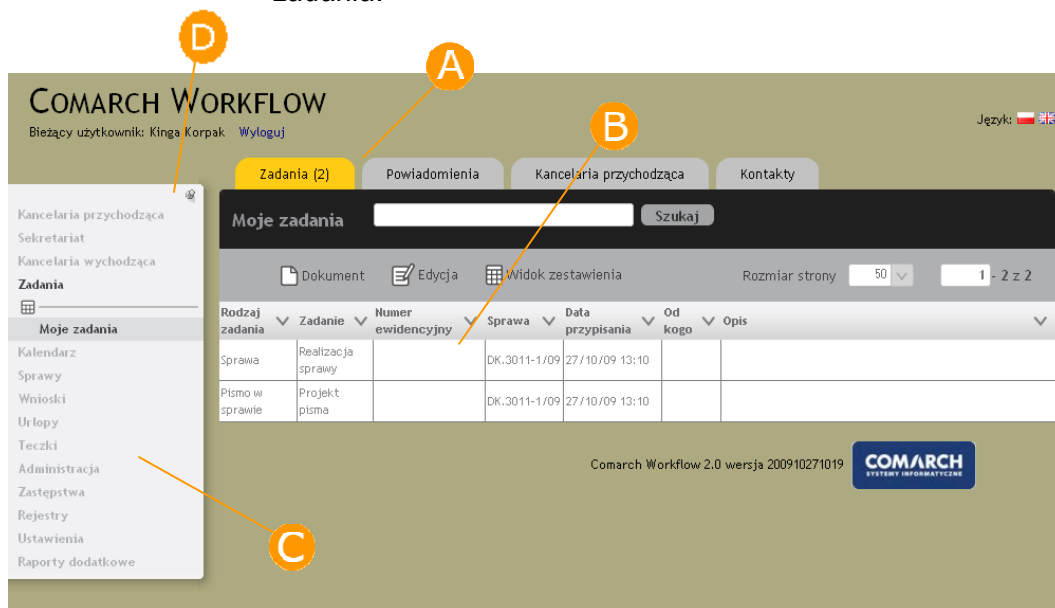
D

A

B

C

COMARCH WORKFLOW

Bieżący użytkownik: Kinga Korpak Wyloguj

Język:

Zadania (2)
Powiadomienia
Kancelaria przychodząca
Kontakty

Kancelaria przychodząca
Sekretariat
Kancelaria wychodząca
Zadania
Moje zadania
Kalendarz
Sprawy
Wnioski
Urlopy
Teczki
Administracja
Zastępstwa
Rejestry
Ustawienia
Raporty dodatkowe

Moje zadania
Szukaj

Dokument Edycja Widok zestawienia Rozmiar strony 50 1 - 2 z 2

| Rodzaj zadania | Zadanie | Numer ewidencyjny | Sprawa | Data przypisania | Od kogo | Opis |
|---|---|---|---|---|---|---|
| Sprawa | Realizacja sprawy | | DK.3011-1/09 | 27/10/09 13:10 | | |
| Pismo w sprawie | Projekt pisma | | DK.3011-1/09 | 27/10/09 13:10 | | |

Comarch Workflow 2.0 wersja 200910271019

COMARCH
SYSTEMY INFORMATYCZNE